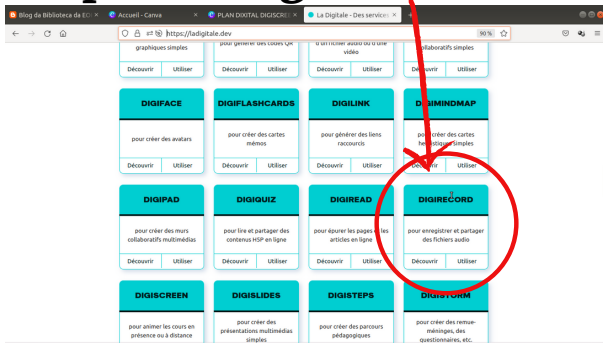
Blog da Biblioteca da EC ×
Accueil - Canva ×
PLAN DIXITAL DIGISCRE ×
La Digitale - Des services ×

https://ladigitale.dev
90 %

graphiques simples
Découvrir
Utiliser

pour générer des codes QR
Découvrir
Utiliser

d'un fichier audio ou d'une vidéo
Découvrir
Utiliser

collaboratifs simples
Découvrir
Utiliser

DIGIFACE
pour créer des avatars
Découvrir
Utiliser

DIGIFLASHCARDS
pour créer des cartes mémos
Découvrir
Utiliser

DIGILINK
pour générer des liens raccourcis
Découvrir
Utiliser

DIGIMINDMAP
pour créer des cartes heuristiques simples
Découvrir
Utiliser

DIGIPAD
pour créer des murs collaboratifs multimédias
Découvrir
Utiliser

DIGIQUIZ
pour lire et partager des contenus H5P en ligne
Découvrir
Utiliser

DIGIREAD
pour épurer les pages web les articles en ligne
Découvrir
Utiliser

DIGIRECORD
pour enregistrer et partager des fichiers audio
Découvrir
Utiliser

DIGISCREEN
pour animer les cours en présence ou à distance

DIGISLIDES
pour créer des présentations multimédias simples

DIGISTEPS
pour créer des parcours pédagogiques

DIGISTORM
pour créer des remue-méninges, des questionnaires, etc.